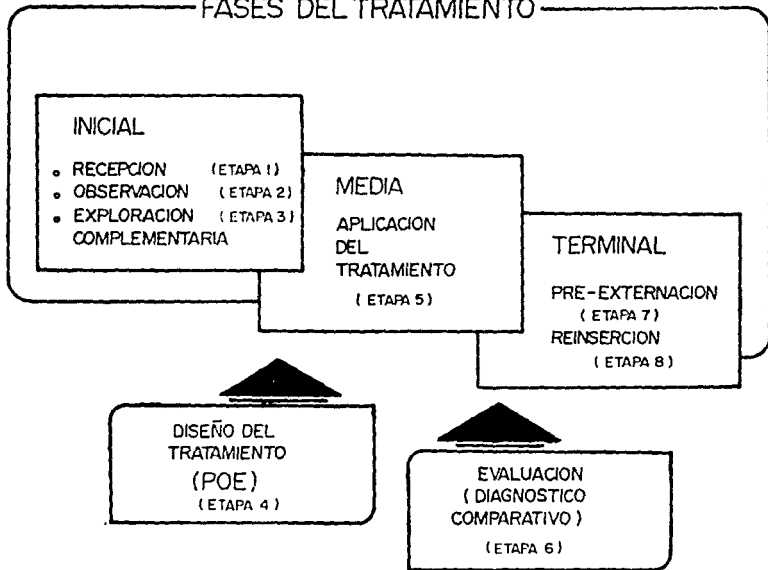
FASES DEL TRATAMIENTO

INICIAL

- RECEPCION (ETAPA 1)
- OBSERVACION (ETAPA 2)
- EXPLORACION (ETAPA 3) COMPLEMENTARIA

MEDIA

APLICACION DEL TRATAMIENTO

(ETAPA 5)

TERMINAL

PRE-EXTERNACION (ETAPA 7)

REINSERCION (ETAPA 8)

DISEÑO DEL TRATAMIENTO (POE) (ETAPA 4)

EVALUACION (DIAGNOSTICO COMPARATIVO)

(ETAPA 6)